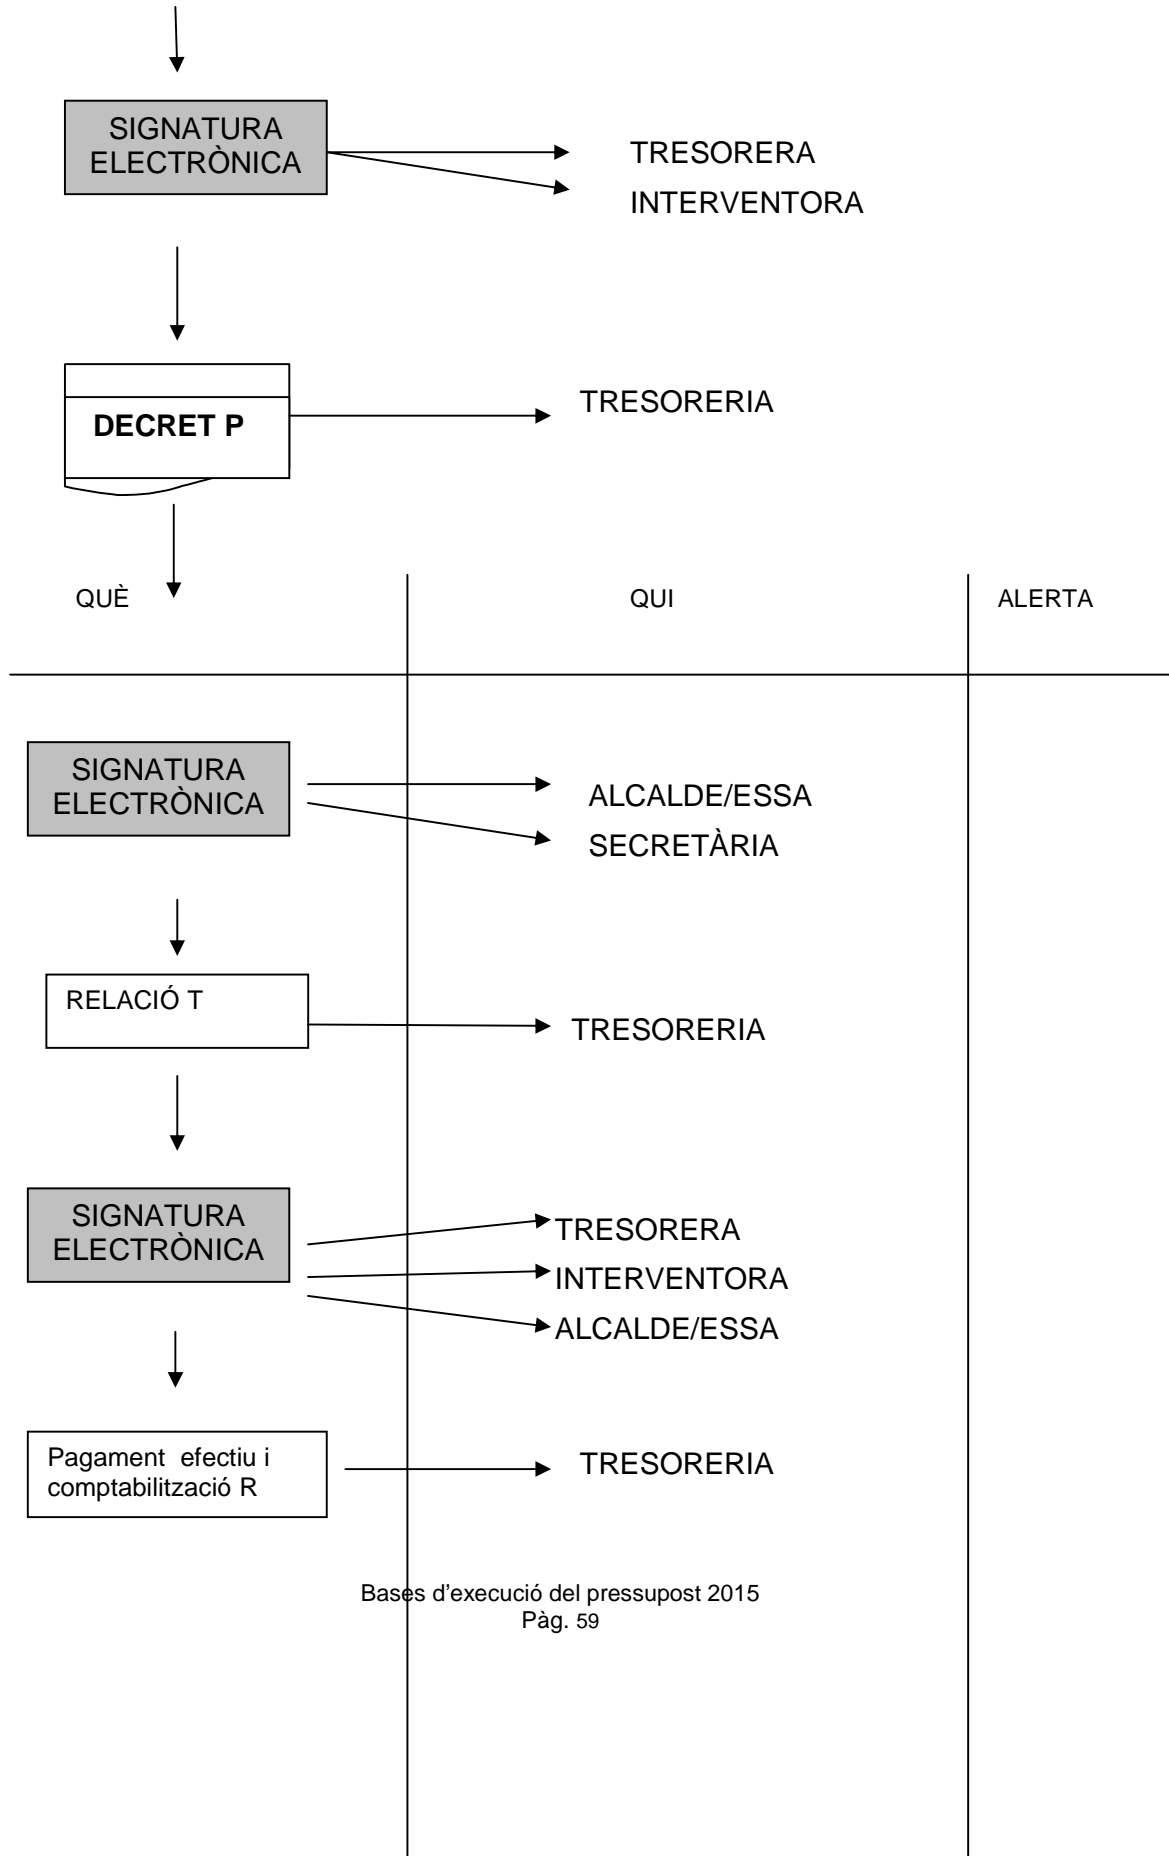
SIGNATURA ELECTRÒNICA

TRESORERA

INTERVENTORA

DECRET P

TRESORERIA

QUÈ

QUI

ALERTA

SIGNATURA ELECTRÒNICA

ALCALDE/ESSA

SECRETÀRIA

RELACIÓ T

TRESORERIA

SIGNATURA ELECTRÒNICA

TRESORERA

INTERVENTORA

ALCALDE/ESSA

Pagament efectiu i comptabilització R

TRESORERIA

Bases d'execució del pressupost 2015
Pàg. 59